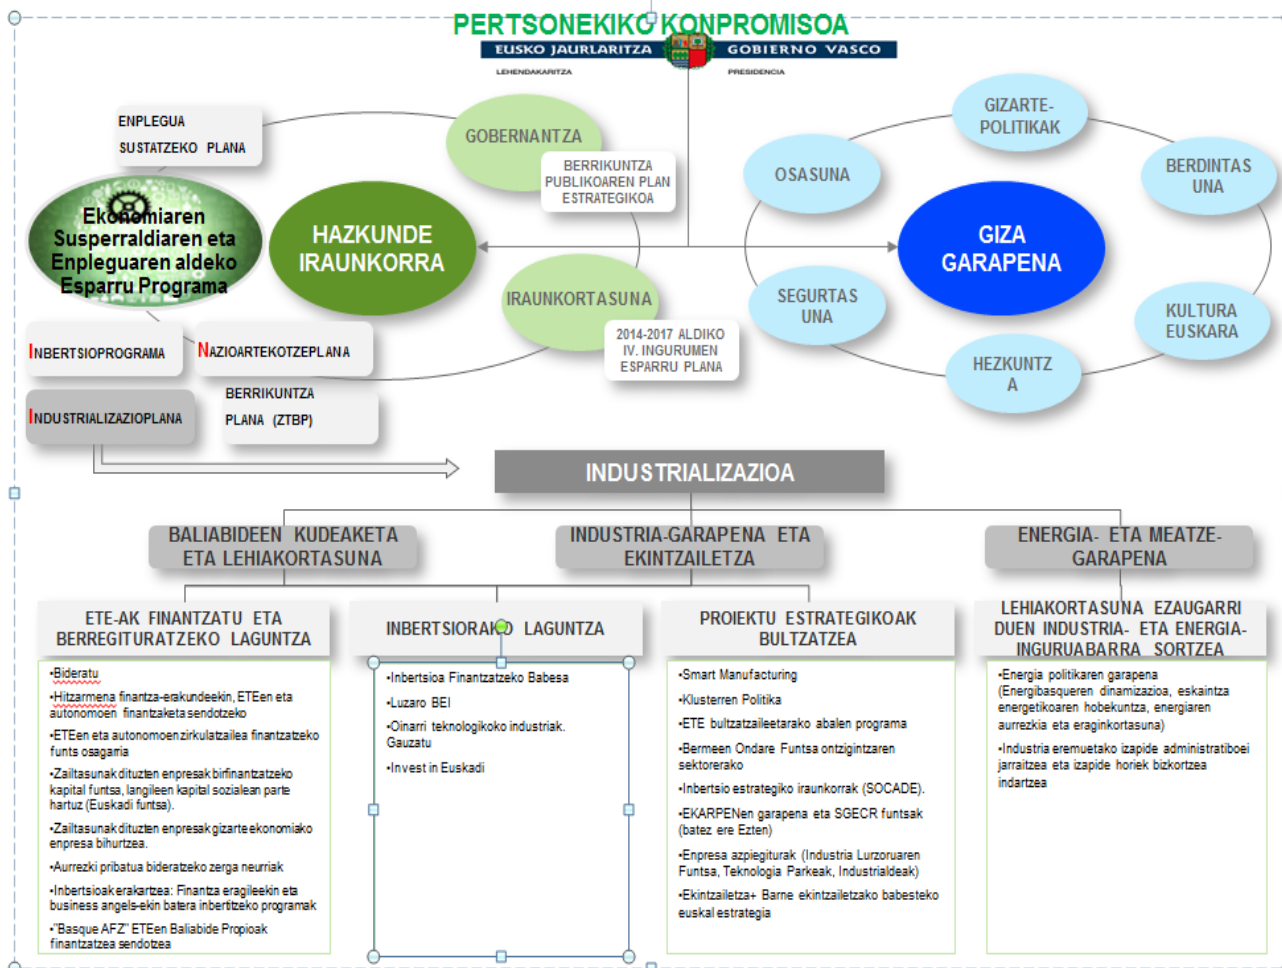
PERTSONEKIKO KONPROMISOA

EUSKO JAURLARITZA GOBIERNO VASCO
LEHENDAKARITZA PRESIDENCIA

ENPLEGUA SUSTATZEKO PLANA

GOBERNANTZA

BERRIKUNTZA PUBLIKOAREN PLAN ESTRATEGIKOA

Ekonomiaren Susperraldiaren eta Enpleguaren aldeko Esparru Programa

HAZKUNDE IRAUNKORRA

IRAUNKORTASUNA

2014-2017 ALDIKO IV. INGURUMEN ESPARRU PLANA

INBERTSIOPROGRAMA

NAZIOARTEKOTZEPLANA

BERRIKUNTZA PLANA (ZTBP)

INDUSTRIALIZAZIOPLANA

GIZARTE-POLITIKAK

OSASUNA

BERDINTASUNA

GIZA GARAPENA

SEGURTASUNA

KULTURA EUSKARA

HEZKUNTZA

INDUSTRIALIZAZIOA

BALIABIDEEN KUDEAKETA ETA LEHIAKORTASUNA

INDUSTRIA-GARAPENA ETA EKINTZAILETZA

ENERGIA- ETA MEATZE-GARAPENA

ETE-AK FINANTZATU ETA BERREGITURATZEKO LAGUNTZA

•Bideratu
•Hitzarmena finantza-erakundeekin, ETEen eta autonomoen finantzaketa sendotzeko
•ETEen eta autonomoen zirkulatzailea finantzatzeko funts osagarria
•Zailtasunak dituzten enpresak birfinantzatzeko kapital funtsa, langileen kapital sozialean parte hartuz (Euskadi funtsa).
•Zailtasunak dituzten enpresak gizarte ekonomiako enpresa bihurtzea.
•Aurrezki pribatua bideratzeko zerga neurriak
•Inbertsioak erakartzea: Finantza eragileekin eta business angels-ekin batera inbertitzeko programak
•"Basque AFZ" ETEen Baliabide Propioak finantzatzea sendotzea

INBERTSIORAKO LAGUNTZA

•Inbertsioa Finantzatzeko Babesa
•Luzaro BEI
•Oinarri teknologikoko industriak. Gauzatu
•Invest in Euskadi

PROIEKTU ESTRATEGIKOAK BULTZATZEA

•Smart Manufacturing
•Klusterren Politika
•ETE bultzatzaileetarako abalen programa
•Bermeen Ondare Funtsa ontzigintzaren sektorerako
•Inbertsio estrategiko iraunkorrak (SOCADE).
•EKARPENen garapena eta SGECR funtsak (batez ere Ezten)
•Enpresa azpiegiturak (Industria Lurzoruaren Funtsa, Teknologia Parkeak, Industrialdeak)
•Ekintzailetza+ Barne ekintzailetzako babesteko euskal estrategia

LEHIAKORTASUNA EZAUGARRI DUEN INDUSTRIA- ETA ENERGIA-INGURUABARRA SORTZEA

•Energia politikaren garapena (Energibasqueren dinamizazioa, eskaintza energetikoaren hobekuntza, energiaren aurrezkia eta eraginkortasuna)
•Industria eremuetako izapide administratiboei jarraitzea eta izapide horiek bizkortzea indartzea